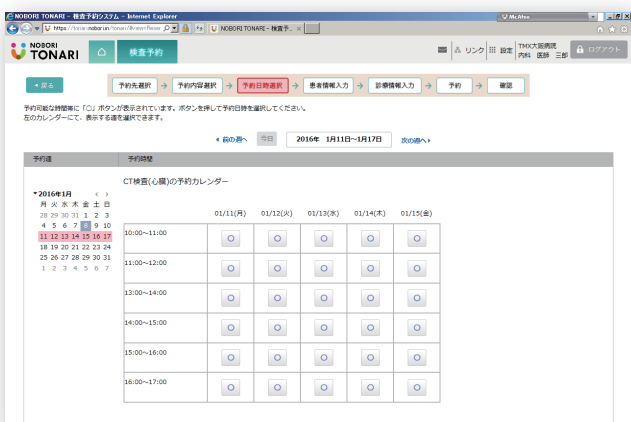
NOBORI TONARI - 検査予約システム - Internet Explorer
McAfee
https://tonari.nobori.in/tonari/?kven=Reser
NOBORI TONARI - 検査予... ×

NOBORI TONARI
検査予約
リンク
設定
TMX大阪病院
内科 医師 三郎
ログアウト

戻る
予約先選択
予約内容選択
予約日時選択
患者情報入力
診療情報入力
予約
確認

予約可能な時間帯に「○」ボタンが表示されています。ボタンを押して予約日時を選択してください。
左のカレンダーにて、表示する週を選択できます。

◂ 前の週へ
今日
2016年 1月11日～1月17日
次の週へ ▸

予約週
予約時間

▾2016年1月

| 月 | 火 | 水 | 木 | 金 | 土 | 日 |
|---|---|---|---|---|---|---|
| 28 | 29 | 30 | 31 | 1 | 2 | 3 |
| 4 | 5 | 6 | 7 | 8 | 9 | 10 |
| 11 | 12 | 13 | 14 | 15 | 16 | 17 |
| 18 | 19 | 20 | 21 | 22 | 23 | 24 |
| 25 | 26 | 27 | 28 | 29 | 30 | 31 |
| 1 | 2 | 3 | 4 | 5 | 6 | 7 |

CT検査(心臓)の予約カレンダー

|  | 01/11(月) | 01/12(火) | 01/13(水) | 01/14(木) | 01/15(金) |
|---|---|---|---|---|---|
| 10:00～11:00 | ○ | ○ | ○ | ○ | ○ |
| 11:00～12:00 | ○ | ○ | ○ | ○ | ○ |
| 13:00～14:00 | ○ | ○ | ○ | ○ | ○ |
| 14:00～15:00 | ○ | ○ | ○ | ○ | ○ |
| 15:00～16:00 | ○ | ○ | ○ | ○ | ○ |
| 16:00～17:00 | ○ | ○ | ○ | ○ | ○ |